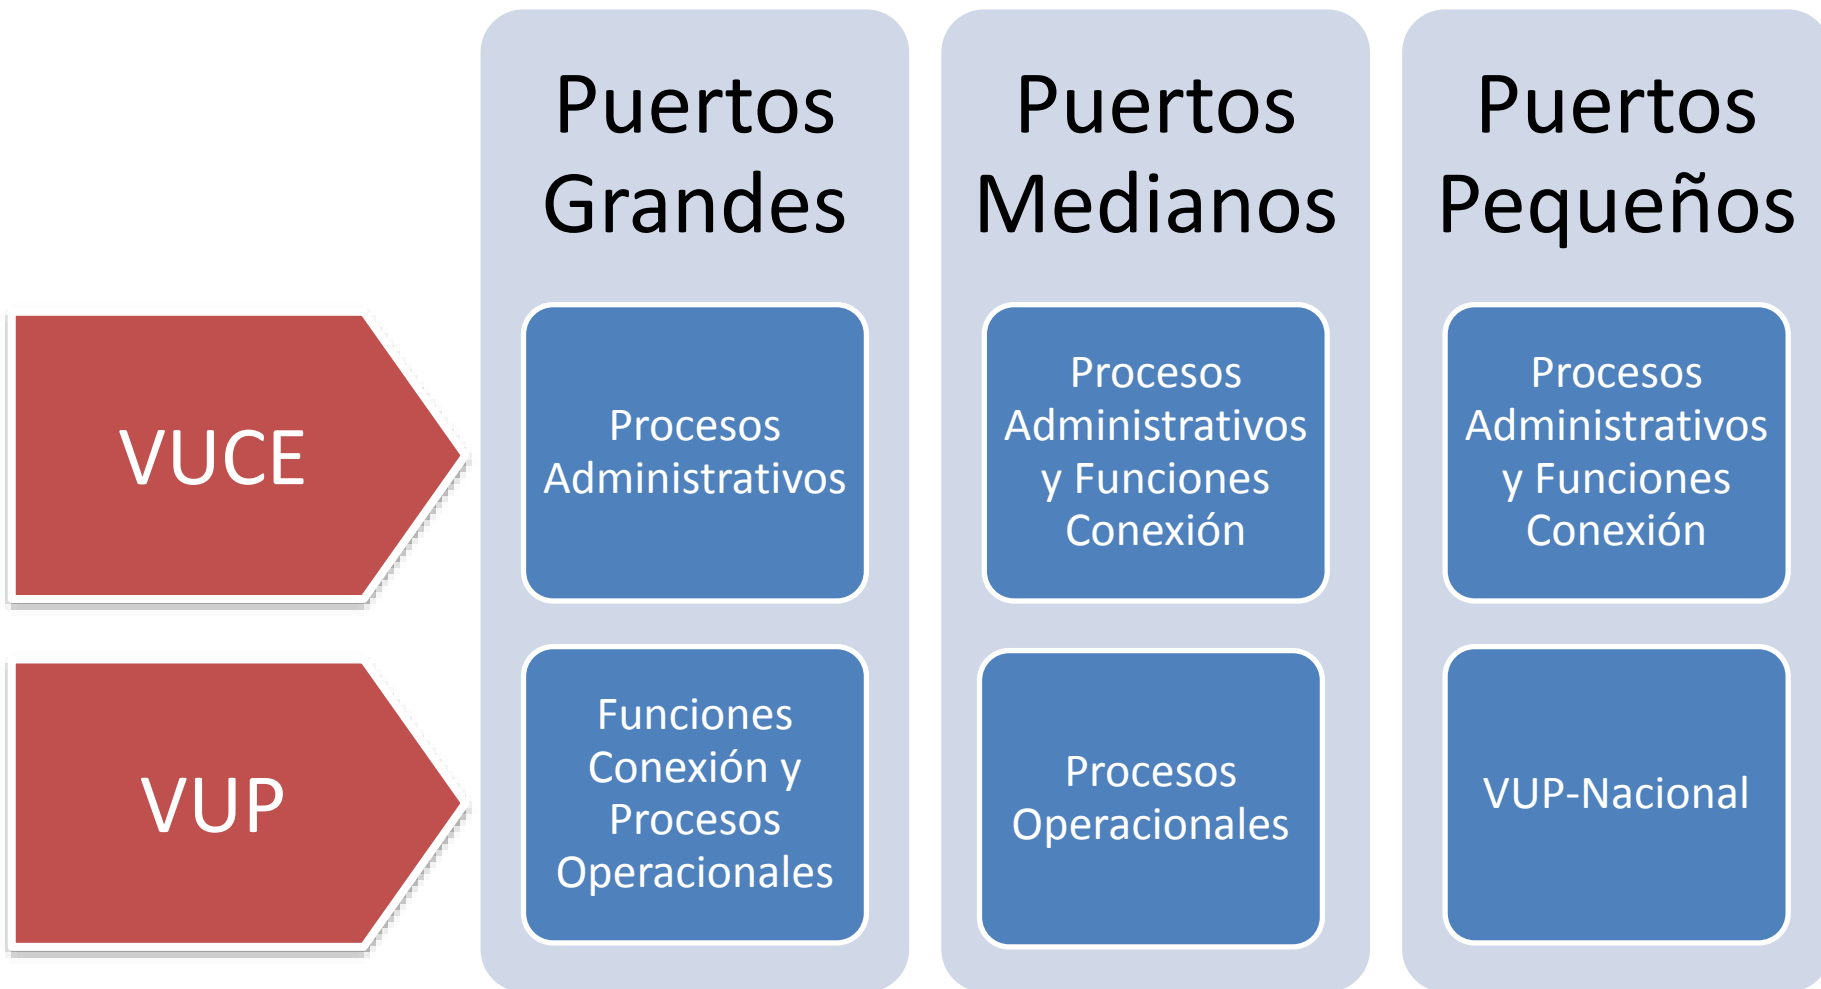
Puertos Grandes

Procesos Administrativos

Funciones Conexión y Procesos Operacionales

Puertos Medianos

Procesos Administrativos y Funciones Conexión

Procesos Operacionales

Puertos Pequeños

Procesos Administrativos y Funciones Conexión

VUP-Nacional

VUCE

VUP